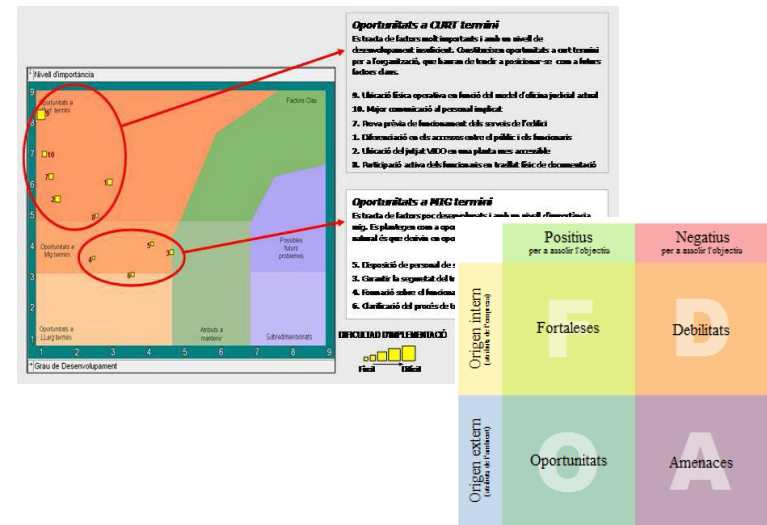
Nivell d'importància

9
8
7
6
5
4
3
2
1

Oportunitats a curt termini

Factors Clau

9
10
7
1
2
8

Oportunitats a Mig termini

5
3
4
6

Possibles futurs problemes

Oportunitats a Llarg termini

Atributs a mantenir

Sobredimensionats

1 2 3 4 5 6 7 8 9

Grau de Desenvolupament

DIFICULTAT D'IMPLEMENTACIÓ

Fàcil Difícil

Oportunitats a CURT termini

Es tracta de factors molt importants i amb un nivell de desenvolupament insuficient. Constitueixen oportunitats a curt termini per a l'organització, que hauran de tendir a posicionar-se com a futurs factors claus.

9. Ubicació física operativa en funció del model d'oficina judicial actual
10. Major comunicació al personal implicat
7. Prova prèvia de funcionament dels serveis de l'edifici
1. Diferenciació en els accessos entre el públic i els funcionaris
2. Ubicació del jutjat VIDO en una planta mes accessible
8. Participació activa dels funcionaris en trasllat físic de documentació

Oportunitats a MIG termini

Es tracta de factors poc desenvolupats i amb un nivell d'importància mig. Es plantegen com a opo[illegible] natural és que derivin en opo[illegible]

5. Disposició de personal de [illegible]
3. Garantir la seguretat del tr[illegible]
4. Formació sobre el funciona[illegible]
6. Clarificació del procés de tr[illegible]

| | Positius per a assolir l'objectiu | Negatius per a assolir l'objectiu |
|---|---|---|
| Origen intern (atributs de l'empresa) | F Fortaleses | D Debilitats |
| Origen extern (atributs de l'ambient) | O Oportunitats | A Amenaces |